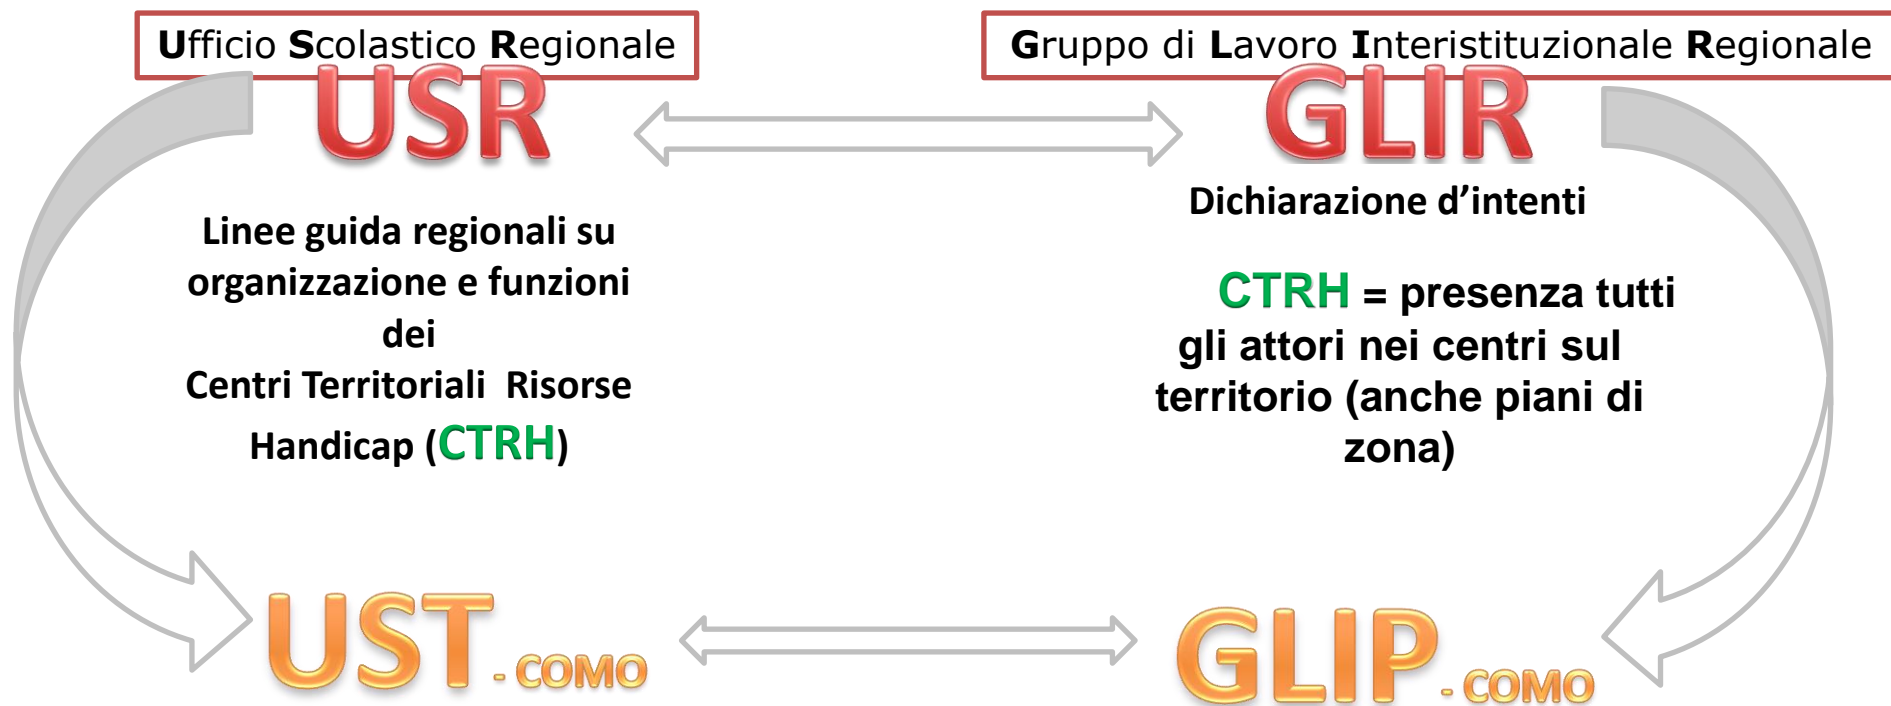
Ufficio Scolastico Regionale

USR

Gruppo di Lavoro Interistituzionale Regionale

GLIR

Linee guida regionali su organizzazione e funzioni dei Centri Territoriali Risorse Handicap (CTRH)

Dichiarazione d’intenti

CTRH = presenza tutti gli attori nei centri sul territorio (anche piani di zona)

UST - COMO

GLIP - COMO